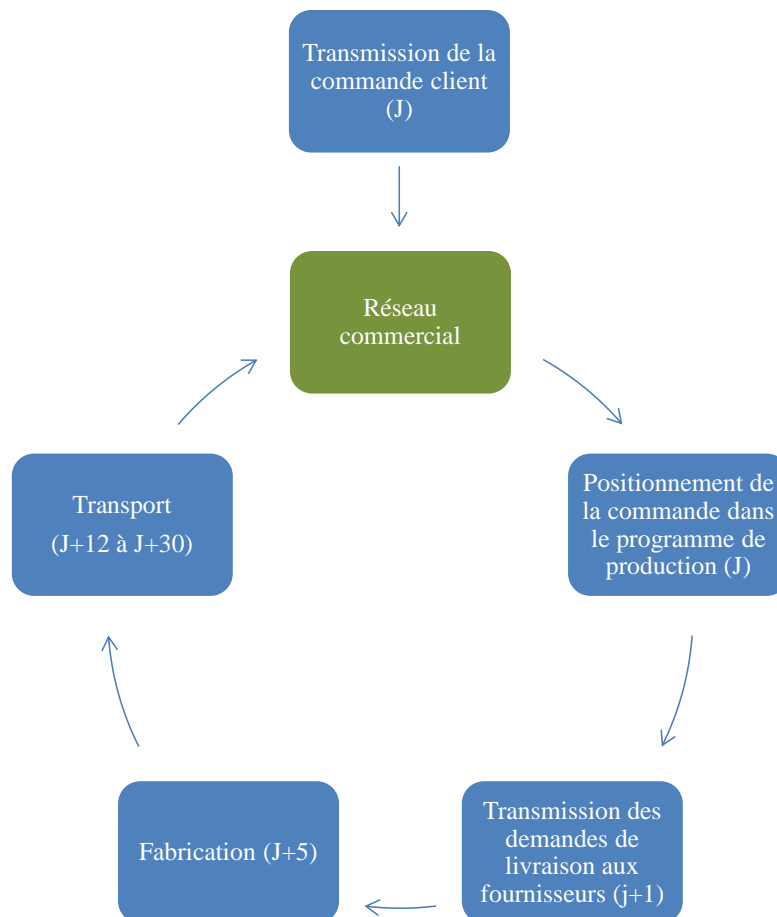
Transmission de la commande client (J)

Réseau commercial

Positionnement de la commande dans le programme de production (J)

Transmission des demandes de livraison aux fournisseurs (j+1)

Fabrication (J+5)

Transport

(J+12 à J+30)